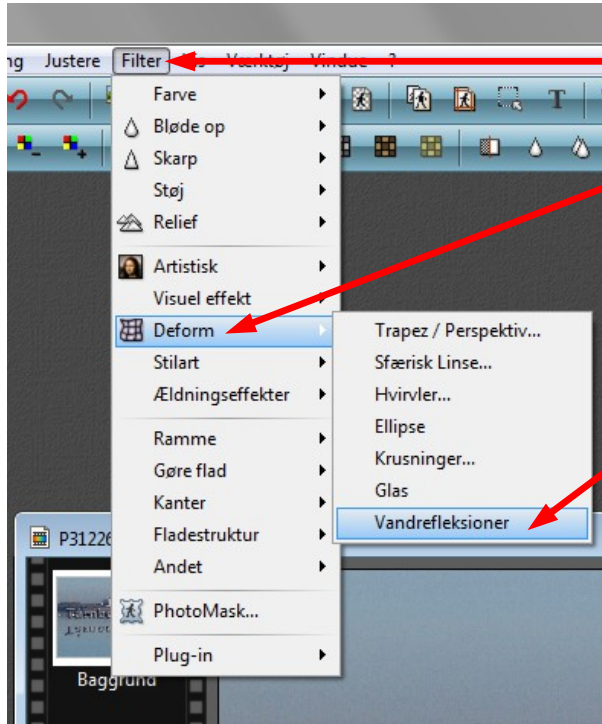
ng Justere Filter s Værktøj Vindue ?

Farve
Bløde op
Skarp
Støj
Relief
Artistisk
Visuel effekt
Deform
Stilart
Ældningseffekter
Ramme
Gøre flad
Kanter
Fladestruktur
Andet
PhotoMask...
Plug-in

Trapez / Perspektiv...
Sfærisk Linse...
Hvirvler...
Ellipse
Krusninger...
Glas
Vandrefleksioner

P31226
Baggrund